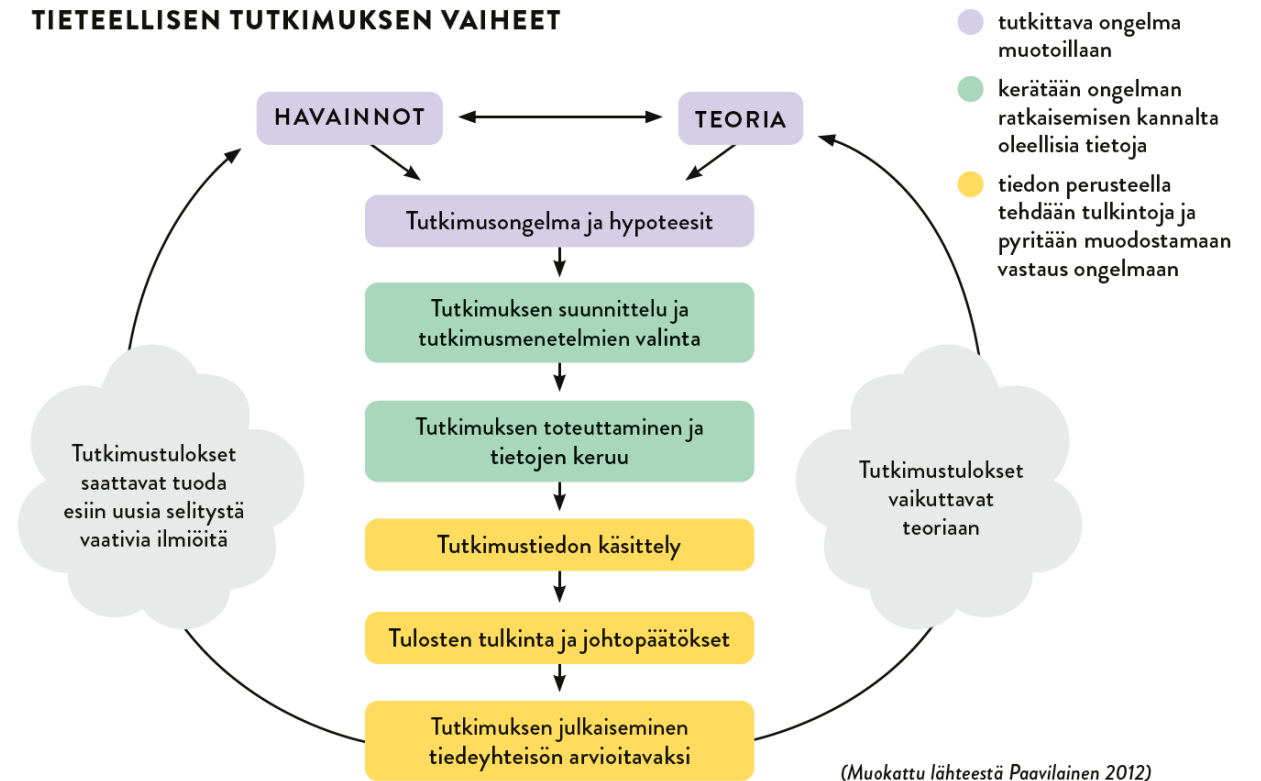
TIETEELLISEN TUTKIMUKSEN VAIHEET

tutkittava ongelma muotoillaan

kerätään ongelman ratkaisemisen kannalta oleellisia tietoja

tiedon perusteella tehdään tulkintoja ja pyritään muodostamaan vastaus ongelmaan

HAVAINNOT

TEORIA

Tutkimusongelma ja hypoteesit

Tutkimuksen suunnittelu ja tutkimusmenetelmien valinta

Tutkimuksen toteuttaminen ja tietojen keruu

Tutkimustiedon käsittely

Tulosten tulkinta ja johtopäätökset

Tutkimuksen julkaiseminen tiedeyhteisön arvioitavaksi

Tutkimustulokset saattavat tuoda esiin uusia selitystä vaativia ilmiöitä

Tutkimustulokset vaikuttavat teoriaan

(Muokattu lähteestä Paavilainen 2012)